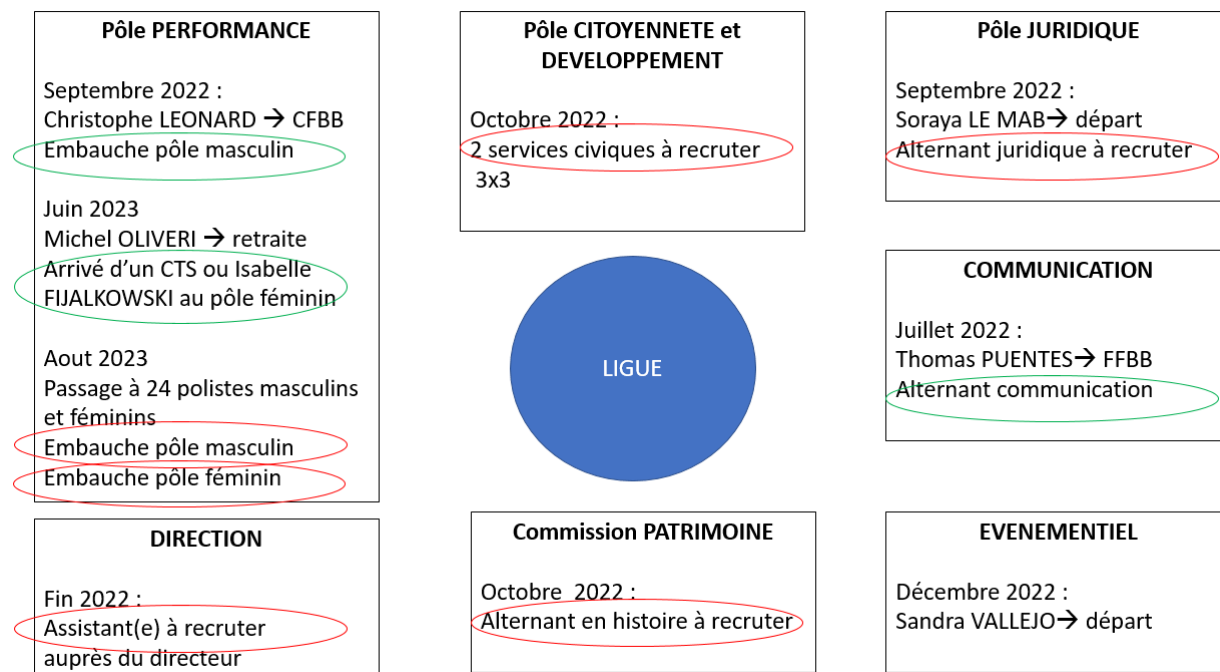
Pôle PERFORMANCE

Septembre 2022 :
Christophe LEONARD → CFBB
Embauche pôle masculin

Juin 2023
Michel OLIVERI → retraite
Arrivé d'un CTS ou Isabelle FIJALKOWSKI au pôle féminin

Aout 2023
Passage à 24 polistes masculins et féminins
Embauche pôle masculin
Embauche pôle féminin

Pôle CITOYENNETE et DEVELOPPEMENT

Octobre 2022 :
2 services civiques à recruter
3x3

Pôle JURIDIQUE

Septembre 2022 :
Soraya LE MAB→ départ
Alternant juridique à recruter

COMMUNICATION

Juillet 2022 :
Thomas PUENTES→ FFBB
Alternant communication

LIGUE

DIRECTION

Fin 2022 :
Assistant(e) à recruter auprès du directeur

Commission PATRIMOINE

Octobre 2022 :
Alternant en histoire à recruter

EVENEMENTIEL

Décembre 2022 :
Sandra VALLEJO→ départ